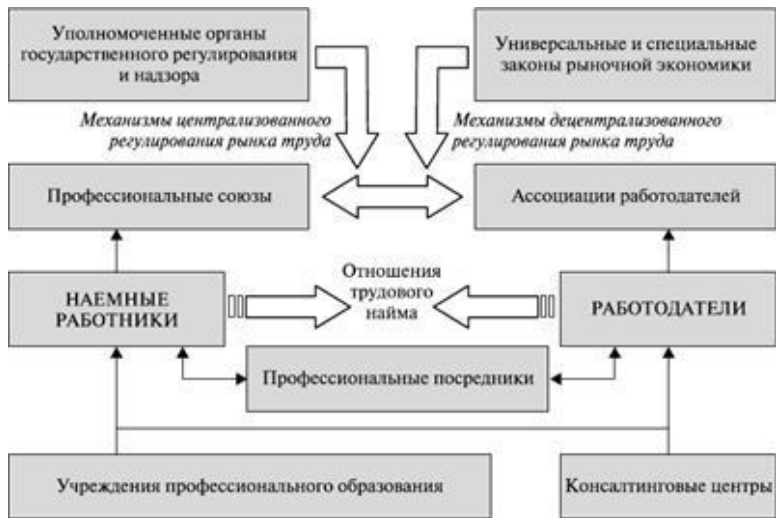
Уполномоченные органы государственного регулирования и надзора

Универсальные и специальные законы рыночной экономики

Механизмы централизованного регулирования рынка труда

Механизмы децентрализованного регулирования рынка труда

Профессиональные союзы

Ассоциации работодателей

НАЕМНЫЕ РАБОТНИКИ

Отношения трудового найма

РАБОТОДАТЕЛИ

Профессиональные посредники

Учреждения профессионального образования

Консалтинговые центры